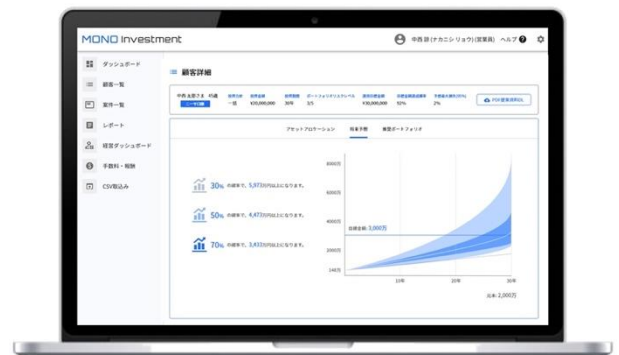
MONO Investment

中西 鉄 (ナカニシリョウ) (営業員)　ヘルプ

ダッシュボード
顧客一覧
案件一覧
レポート
経営ダッシュボード
手数料・報酬
CSV取込み

顧客詳細

中西 太郎さま 45歳
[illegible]　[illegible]　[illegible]　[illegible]　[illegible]　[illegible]　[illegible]
一括　¥20,000,000　30年　3/5　¥30,000,000　92%　2%

PDF提案資料DL

アセットアロケーション　将来予測　推奨ポートフォリオ

30% の確率で、5,973万円以上になります。
50% の確率で、4,473万円以上になります。
70% の確率で、3,433万円以上になります。

8000万
6000万
4000万
2000万
1億万
目標金額: 3,000万
10年　20年　30年
元本: 2,000万